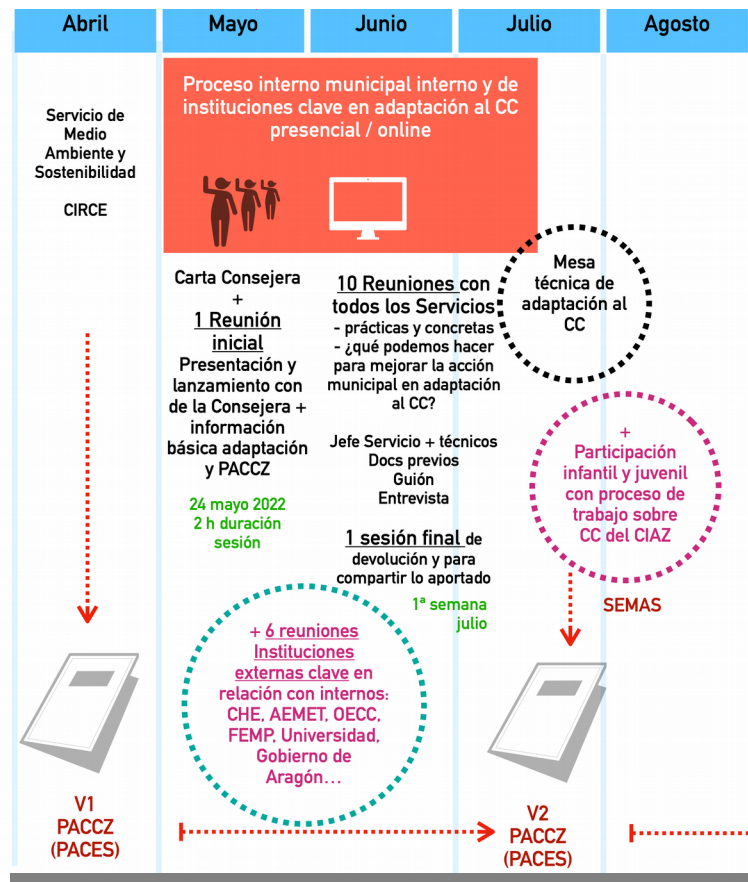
Abril

Mayo

Junio

Julio

Agosto

Servicio de Medio Ambiente y Sostenibilidad

CIRCE

Proceso interno municipal interno y de instituciones clave en adaptación al CC presencial / online

Carta Consejera
+
1 Reunión inicial
Presentación y lanzamiento con de la Consejera + información básica adaptación y PACCZ

24 mayo 2022
2 h duración sesión

10 Reuniones con todos los Servicios
- prácticas y concretas
- ¿qué podemos hacer para mejorar la acción municipal en adaptación al CC?

Jefe Servicio + técnicos
Docs previos
Guión
Entrevista

1 sesión final de devolución y para compartir lo aportado

1ª semana julio

Mesa técnica de adaptación al CC

+
Participación infantil y juvenil con proceso de trabajo sobre CC del CIAZ

SEMAS

+ 6 reuniones Instituciones externas clave en relación con internos: CHE, AEMET, OECC, FEMP, Universidad, Gobierno de Aragón…

V1
PACCZ
(PACES)

V2
PACCZ
(PACES)